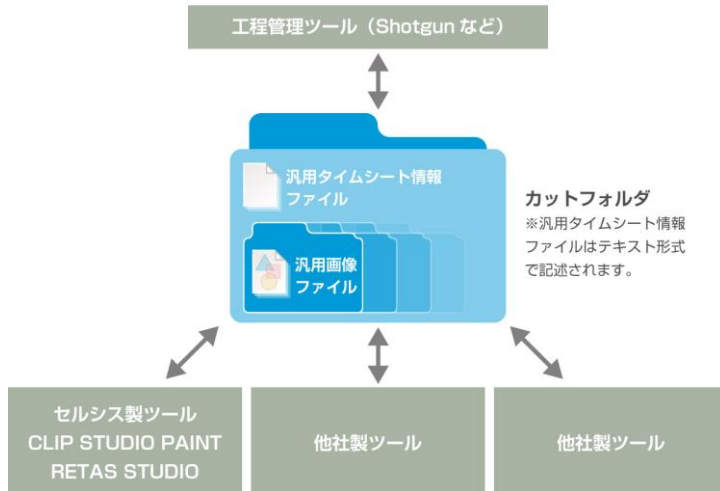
工程管理ツール（Shotgun など）

汎用タイムシート情報ファイル

汎用画像ファイル

カットフォルダ
※汎用タイムシート情報ファイルはテキスト形式で記述されます。

セルシス製ツール
CLIP STUDIO PAINT
RETAS STUDIO

他社製ツール

他社製ツール